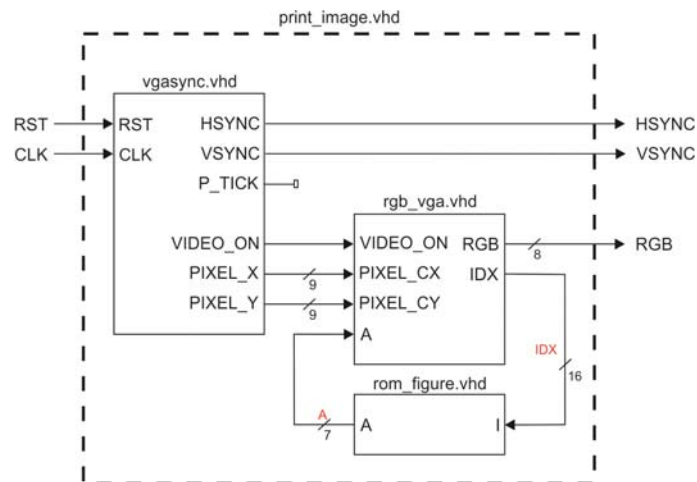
print_image.vhd

vgasync.vhd

RST
CLK

RST
CLK

HSYNC
VSYNC
P_TICK

VIDEO_ON
PIXEL_X
PIXEL_Y

9
9

HSYNC
VSYNC

rgb_vga.vhd

VIDEO_ON
PIXEL_CX
PIXEL_CY
A

RGB
IDX

8

RGB

IDX
16

rom_figure.vhd

A
7

A
I